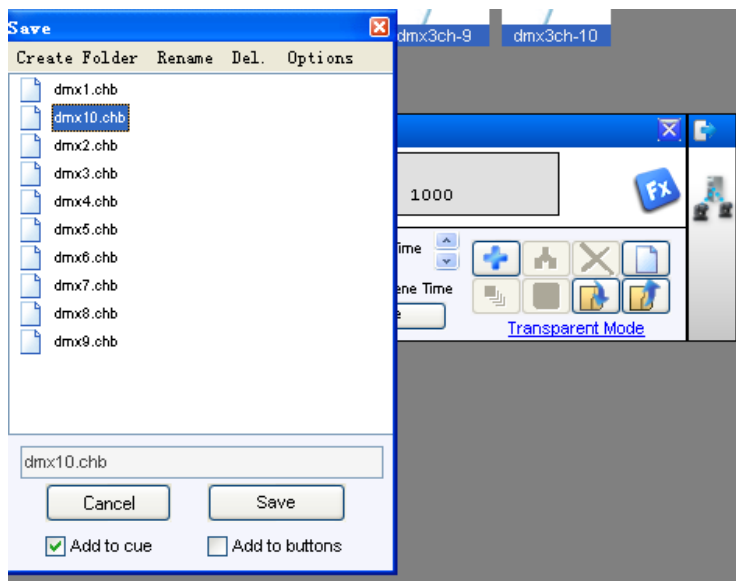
Save

Create Folder Rename Del. Options

dmx1.chb
dmx10.chb
dmx2.chb
dmx3.chb
dmx4.chb
dmx5.chb
dmx6.chb
dmx7.chb
dmx8.chb
dmx9.chb

dmx10.chb

Cancel
Save

Add to cue
Add to buttons

dmx3ch-9
dmx3ch-10

1000

Fx

ime

ene Time

e

Transparent Mode